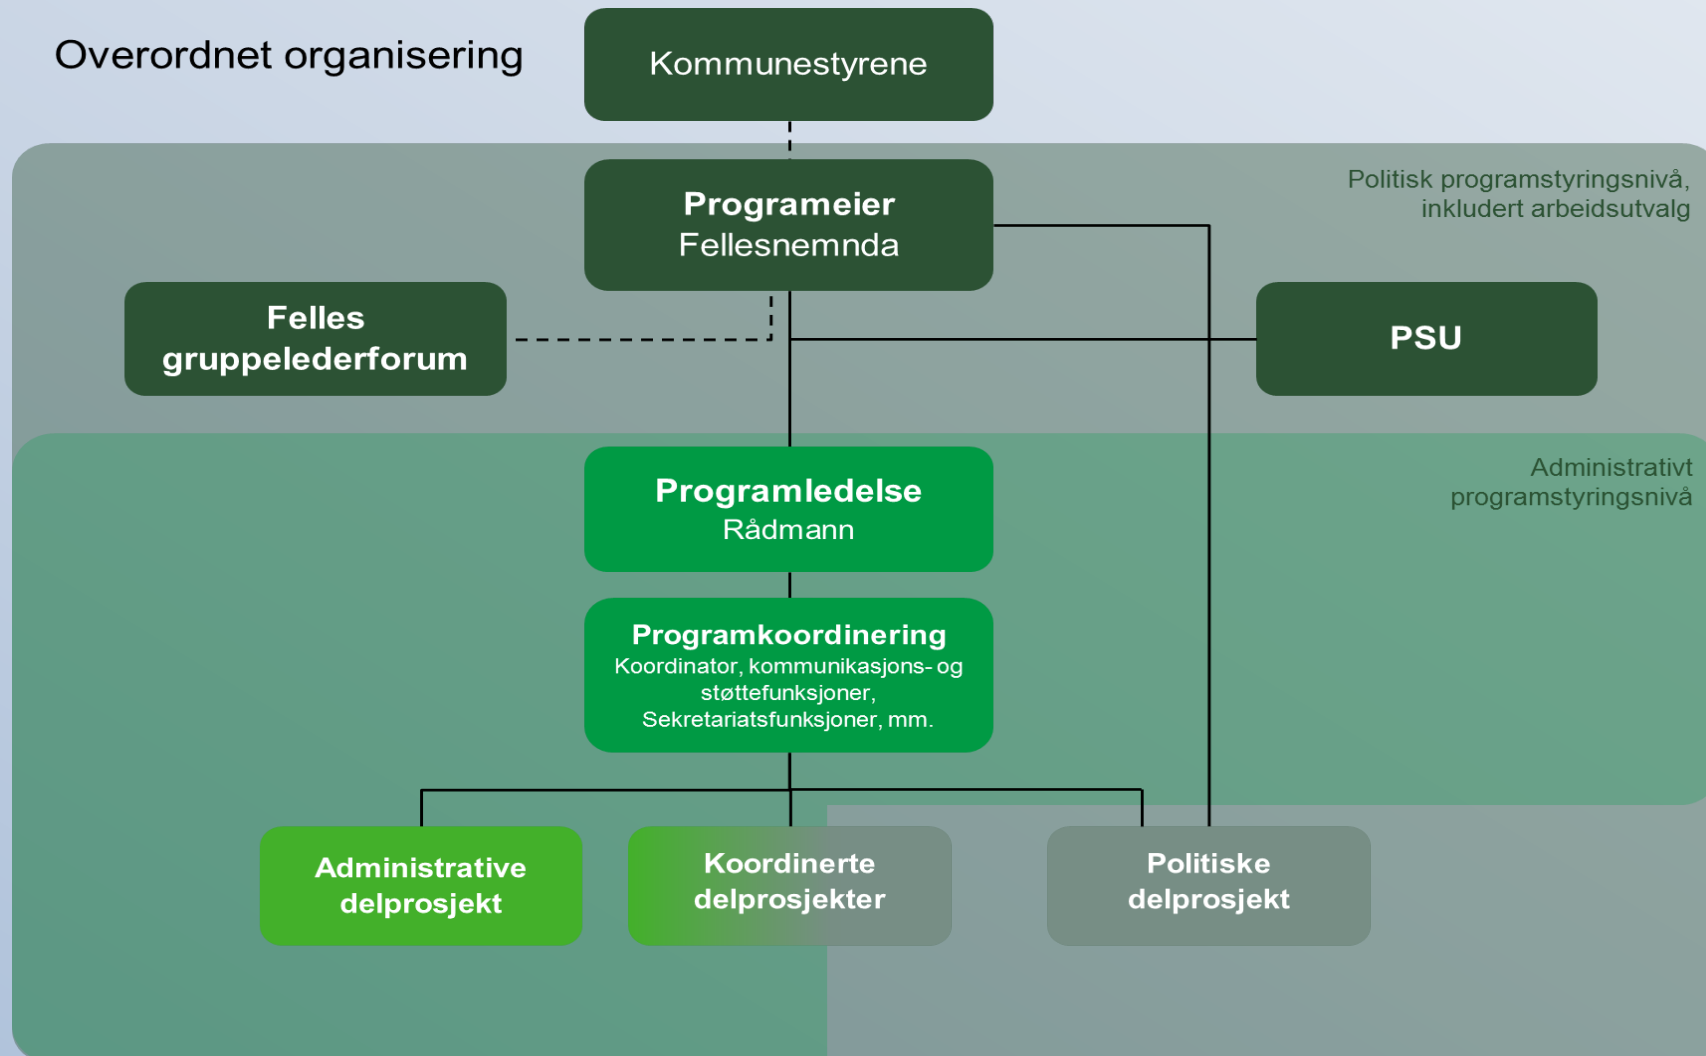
Overordnet organisering

Kommunestyrene

Politisk programstyringsnivå, inkludert arbeidsutvalg

Programeier
Fellesnemnda

Felles gruppelederforum

PSU

Administrativt programstyringsnivå

Programledelse
Rådmann

Programkoordinering
Koordinator, kommunikasjons- og støttefunksjoner, Sekretariatsfunksjoner, mm.

Administrative delprosjekt

Koordinerte delprosjekter

Politiske delprosjekt